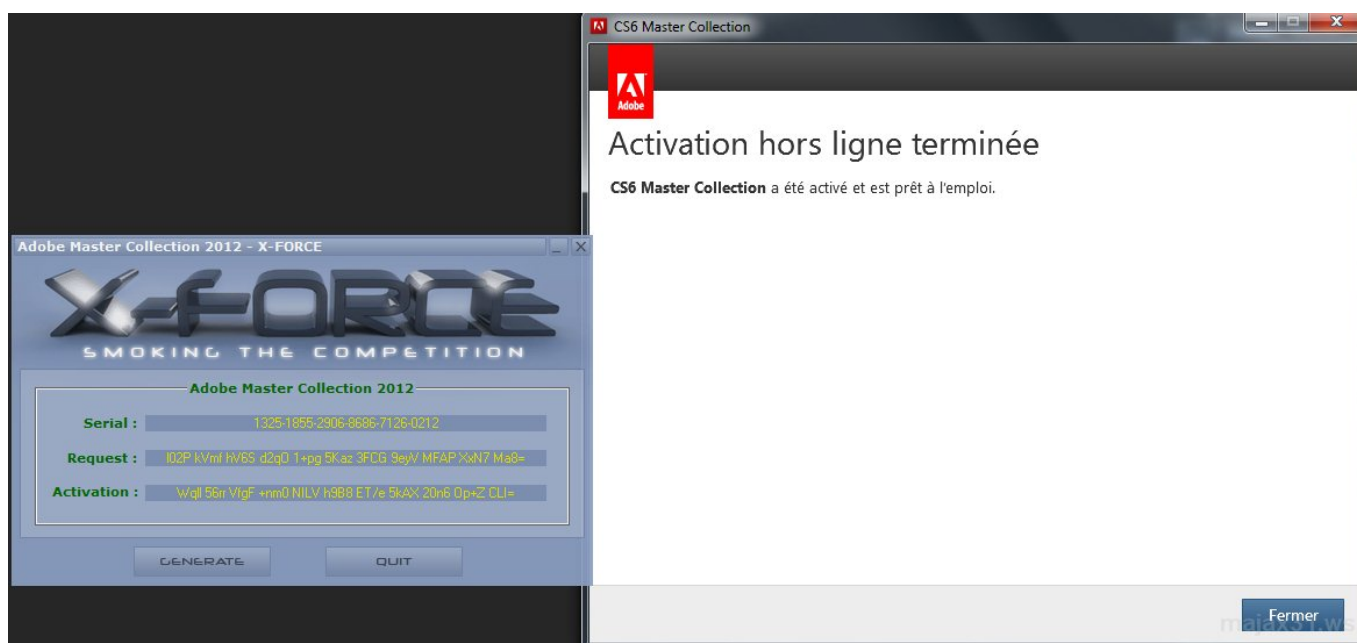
Adobe Master Collection 2012 - X-FORCE

X-FORCE

SMOKING THE COMPETITION

Adobe Master Collection 2012

Serial : 1325-1855-2906-8686-7126-0212

Request : I02P kVmf hV6S d2qD 1+pg 5Kaz 3FCG 9eyV MFAP XxN7 Ma8=

Activation : Wqll 56rr VlgF +nm0 NILV h9B8 ET/e 5kAX 20n6 Op+Z CLI=

GENERATE

QUIT

CS6 Master Collection

Adobe

Activation hors ligne terminée

CS6 Master Collection a été activé et est prêt à l'emploi.

Fermer

majaxs1.ws